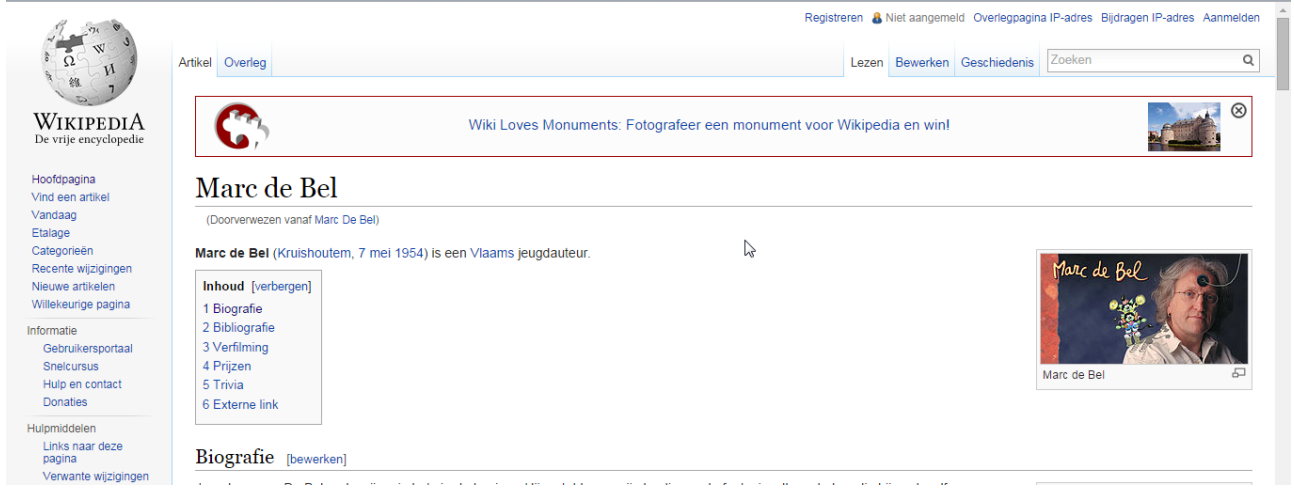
Registreren Niet aangemeld Overlegpagina IP-adres Bijdragen IP-adres Aanmelden

WIKIPEDIA
De vrije encyclopedie

Artikel Overleg

Lezen Bewerken Geschiedenis Zoeken

Wiki Loves Monuments: Fotografeer een monument voor Wikipedia en win!

Hoofdpagina
Vind een artikel
Vandaag
Etalage
Categorieën
Recente wijzigingen
Nieuwe artikelen
Willekeurige pagina

Informatie
Gebruikersportaal
Snelcursus
Hulp en contact
Donaties

Hulpmiddelen
Links naar deze pagina
Verwante wijzigingen

Marc de Bel

(Doorverwezen vanaf Marc De Bel)

Marc de Bel (Kruishoutem, 7 mei 1954) is een Vlaams jeugdauteur.

Inhoud [verbergen]
1 Biografie
2 Bibliografie
3 Verfilming
4 Prijzen
5 Trivia
6 Externe link

Marc de Bel

Marc de Bel

Biografie [bewerken]

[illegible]